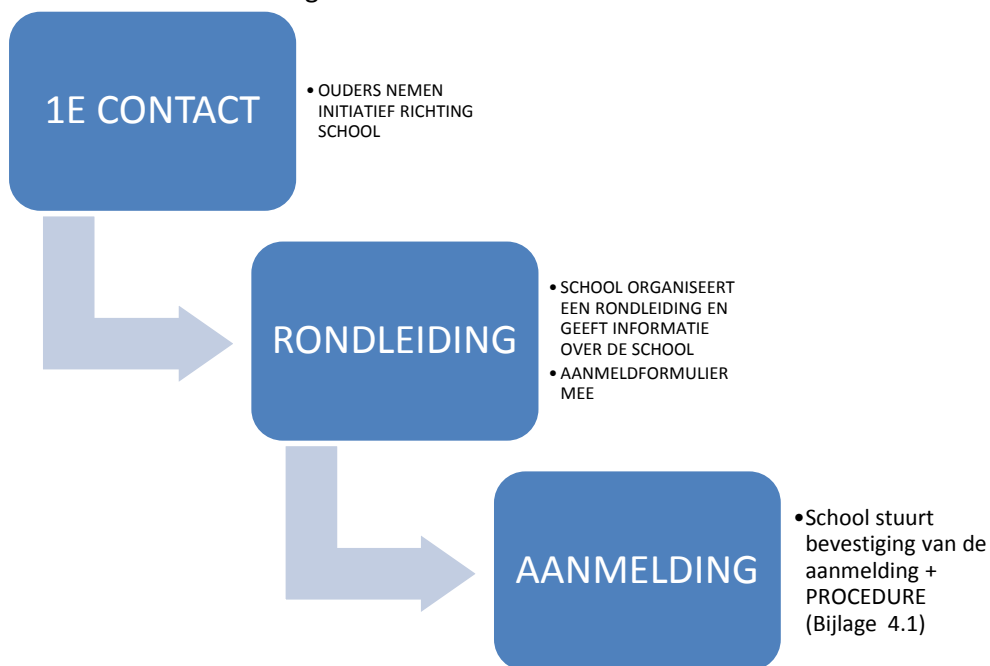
1E CONTACT

• OUDERS NEMEN INITIATIEF RICHTING SCHOOL

RONDLEIDING

• SCHOOL ORGANISEERT EEN RONDLEIDING EN GEEFT INFORMATIE OVER DE SCHOOL
• AANMELDFORMULIER MEE

AANMELDING

•School stuurt bevestiging van de aanmelding + PROCEDURE (Bijlage 4.1)